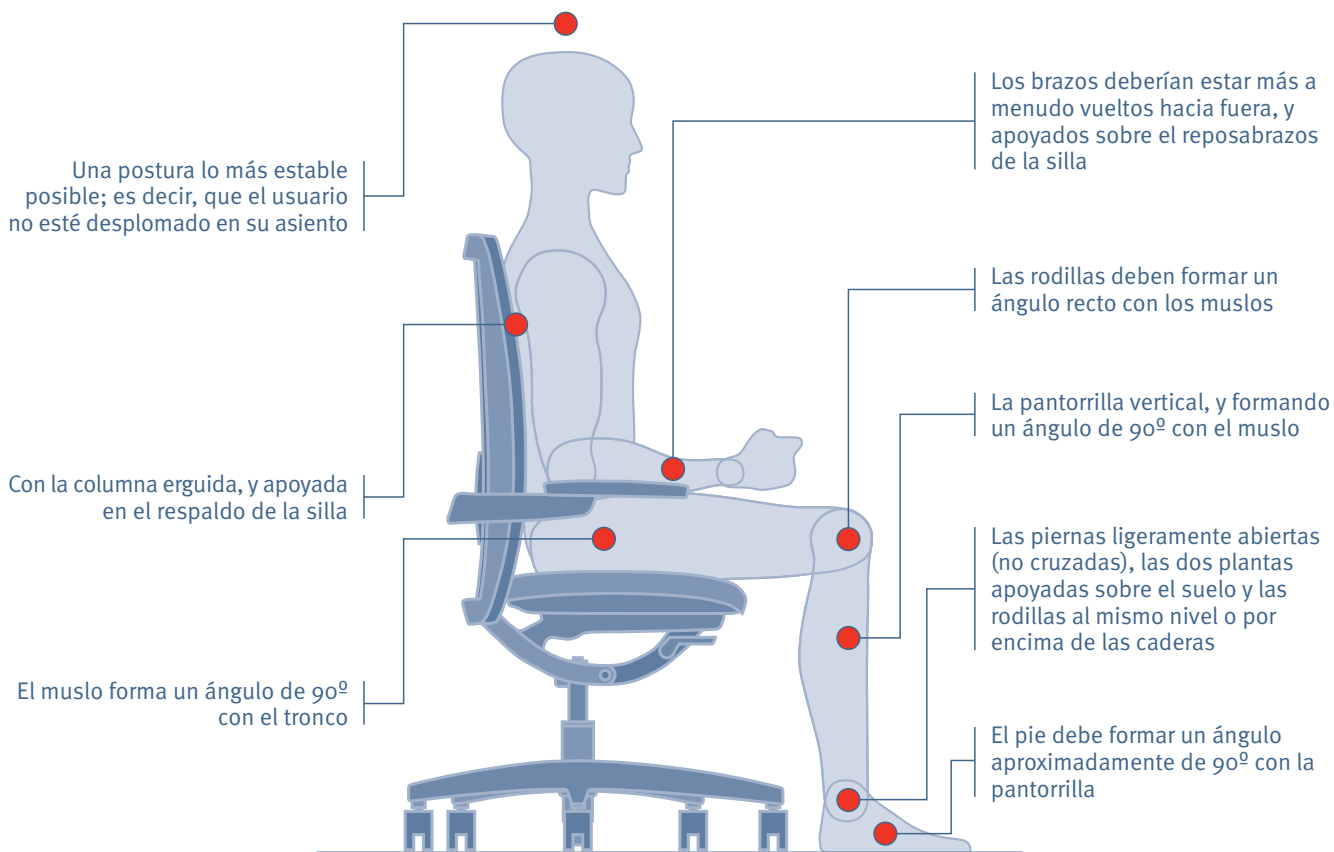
Una postura lo más estable posible; es decir, que el usuario no esté desplomado en su asiento

Con la columna erguida, y apoyada en el respaldo de la silla

El muslo forma un ángulo de 90º con el tronco

Los brazos deberían estar más a menudo vueltos hacia fuera, y apoyados sobre el reposabrazos de la silla

Las rodillas deben formar un ángulo recto con los muslos

La pantorrilla vertical, y formando un ángulo de 90º con el muslo

Las piernas ligeramente abiertas (no cruzadas), las dos plantas apoyadas sobre el suelo y las rodillas al mismo nivel o por encima de las caderas

El pie debe formar un ángulo aproximadamente de 90º con la pantorrilla